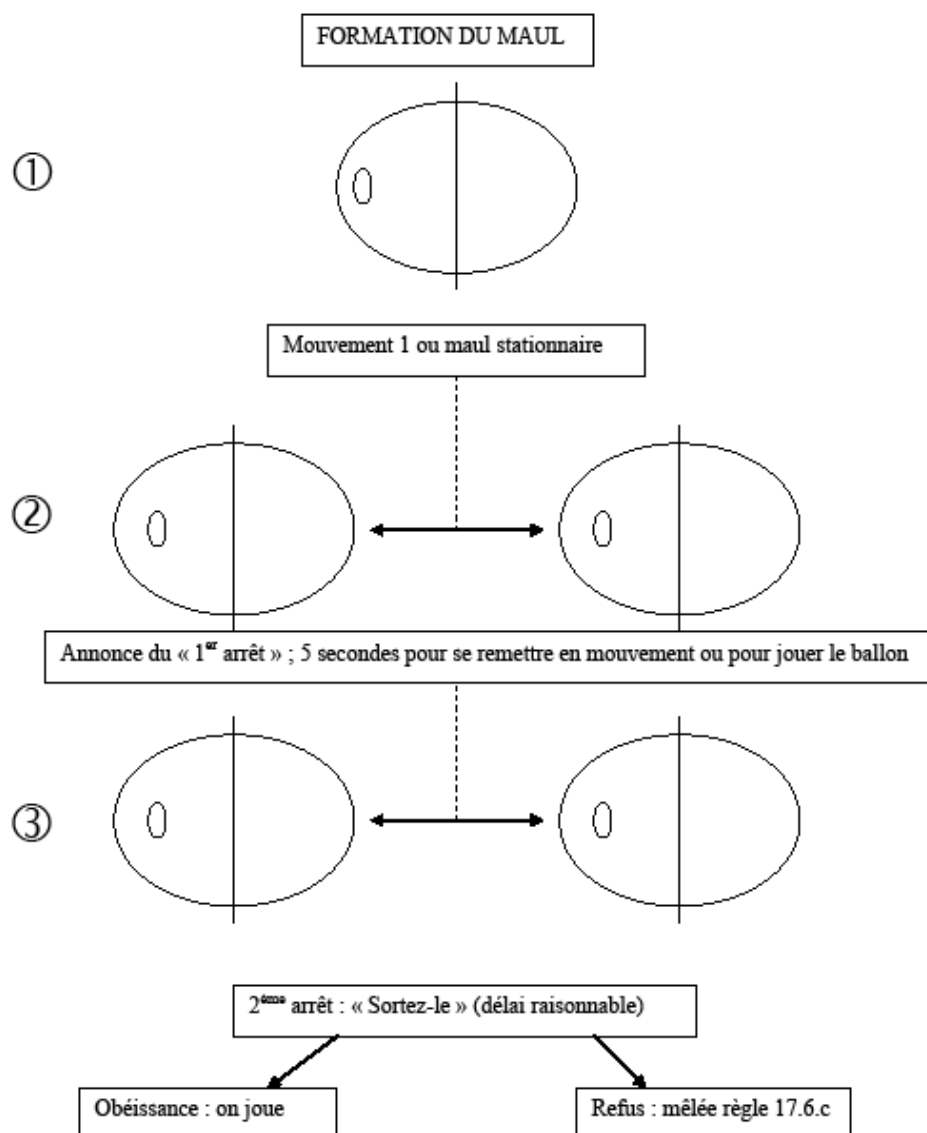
FORMATION DU MAUL

①

Mouvement 1 ou maul stationnaire

②

Annonce du « 1$^{er}$ arrêt » ; 5 secondes pour se remettre en mouvement ou pour jouer le ballon

③

2$^{ème}$ arrêt : « Sortez-le » (délai raisonnable)

Obéissance : on joue

Refus : mêlée règle 17.6.c